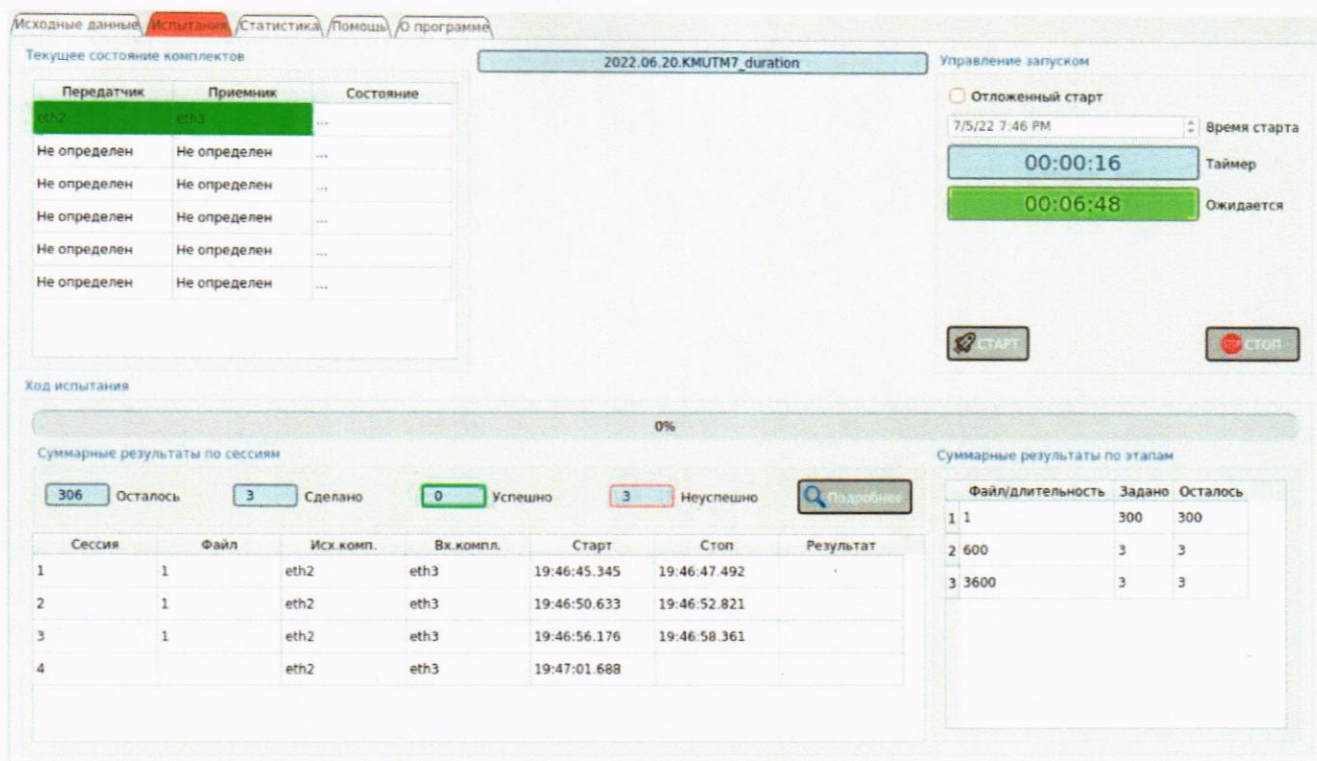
Исходные данные Испытания Статистика Помощь О программе

Текущее состояние комплектов

| Передатчик | Приемник | Состояние |
|---|---|---|
| eth2 | eth3 | ... |
| Не определен | Не определен | ... |
| Не определен | Не определен | ... |
| Не определен | Не определен | ... |
| Не определен | Не определен | ... |
| Не определен | Не определен | ... |

2022.06.20.KMUTM7_duration

Управление запуском

Отложенный старт

7/5/22 7:46 PM Время старта

00:00:16 Таймер

00:06:48 Ожидается

СТАРТ

СТОП

Ход испытания

0%

Суммарные результаты по сессиям

306 Осталось 3 Сделано 0 Успешно 3 Неуспешно Подробнее

| Сессия | Файл | Исх.комп. | Вх.компл. | Старт | Стоп | Результат |
|---|---|---|---|---|---|---|
| 1 | 1 | eth2 | eth3 | 19:46:45.345 | 19:46:47.492 | |
| 2 | 1 | eth2 | eth3 | 19:46:50.633 | 19:46:52.821 | |
| 3 | 1 | eth2 | eth3 | 19:46:56.176 | 19:46:58.361 | |
| 4 | | eth2 | eth3 | 19:47:01.688 | | |

Суммарные результаты по этапам

| | Файл/длительность | Задано | Осталось |
|---|---|---|---|
| 1 | 1 | 300 | 300 |
| 2 | 600 | 3 | 3 |
| 3 | 3600 | 3 | 3 |